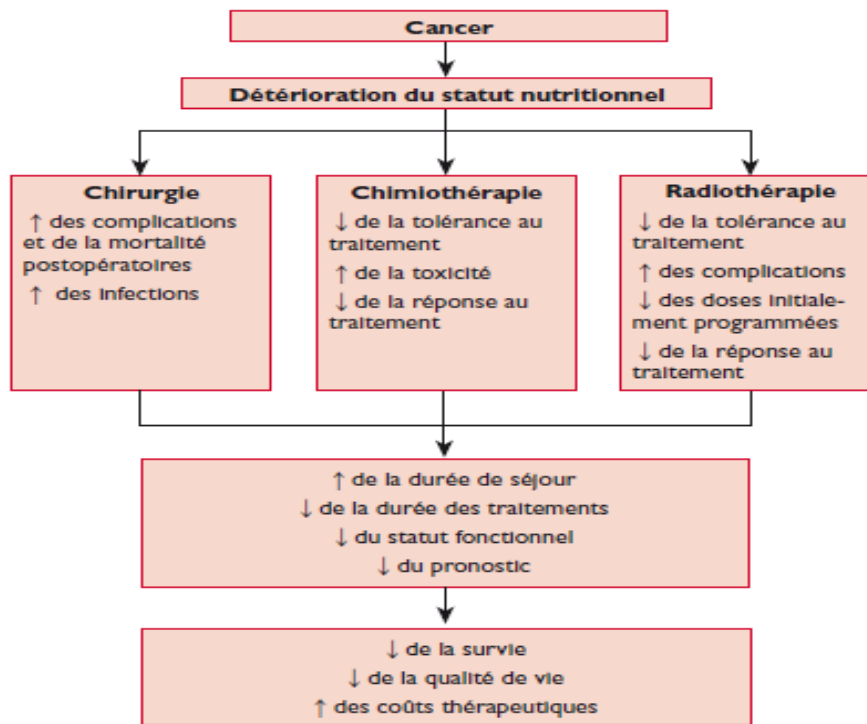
Cancer

Détérioration du statut nutritionnel

Chirurgie
↑ des complications et de la mortalité postopératoires
↑ des infections

Chimiothérapie
↓ de la tolérance au traitement
↑ de la toxicité
↓ de la réponse au traitement

Radiothérapie
↓ de la tolérance au traitement
↑ des complications
↓ des doses initialement programmées
↓ de la réponse au traitement

↑ de la durée de séjour
↓ de la durée des traitements
↓ du statut fonctionnel
↓ du pronostic

↓ de la survie
↓ de la qualité de vie
↑ des coûts thérapeutiques